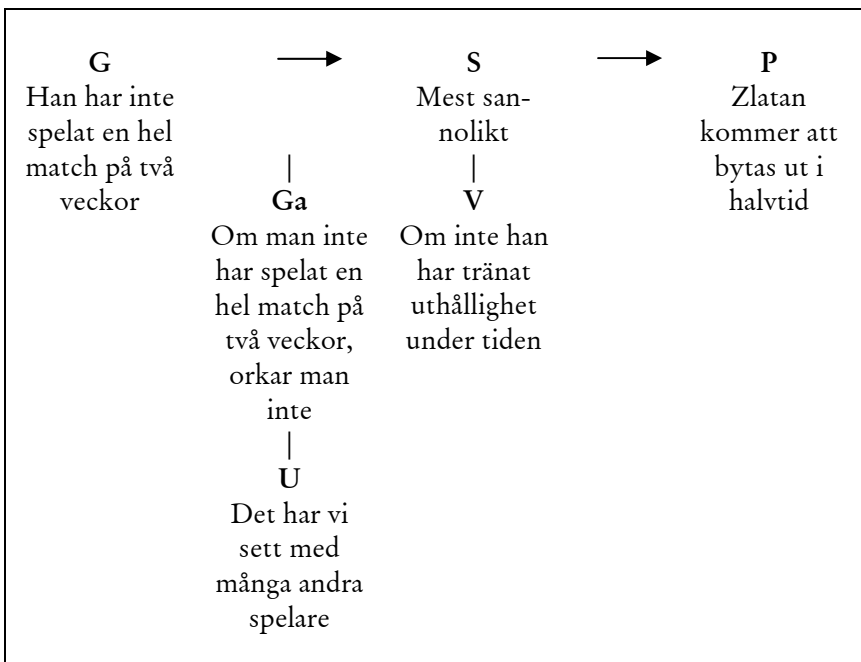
G
Han har inte spelat en hel match på två veckor

S
Mest sannolikt

P
Zlatan kommer att bytas ut i halvtid

Ga
Om man inte har spelat en hel match på två veckor, orkar man inte

V
Om inte han har tränat uthållighet under tiden

U
Det har vi sett med många andra spelare